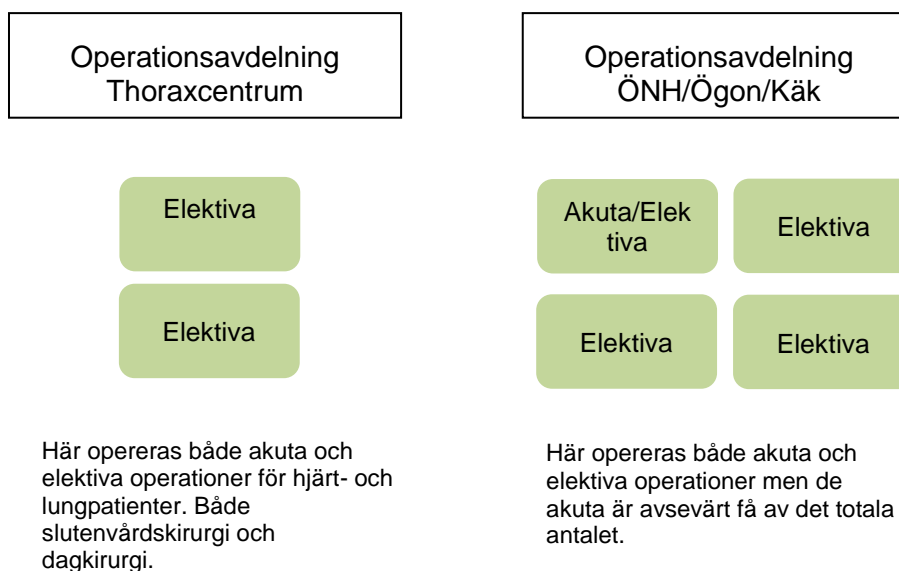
Operationsavdelning Thoraxcentrum

Elektiva

Elektiva

Här opereras både akuta och elektiva operationer för hjärt- och lungpatienter. Både slutenvårdskirurgi och dagkirurgi.

Operationsavdelning ÖNH/Ögon/Käk

Akuta/Elektiva

Elektiva

Elektiva

Elektiva

Här opereras både akuta och elektiva operationer men de akuta är avsevärt få av det totala antalet.